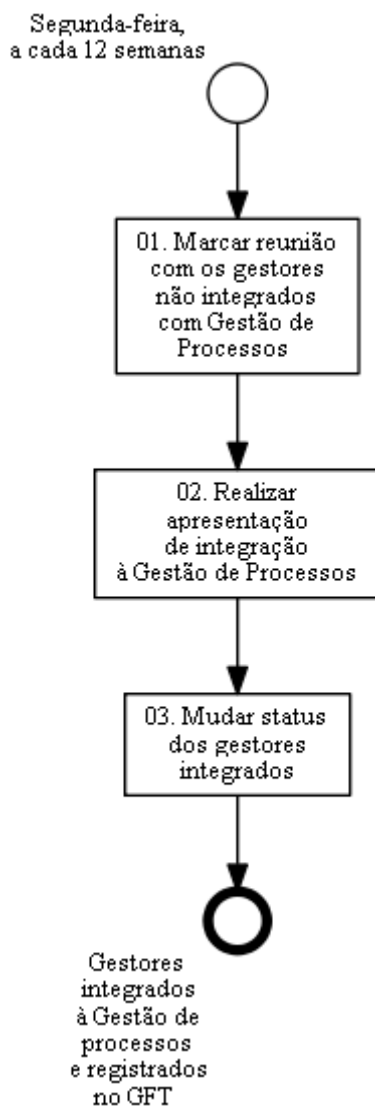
Segunda-feira, a cada 12 semanas

01. Marcar reunião com os gestores não integrados com Gestão de Processos

02. Realizar apresentação de integração à Gestão de Processos

03. Mudar status dos gestores integrados

Gestores integrados à Gestão de processos e registrados no GFT